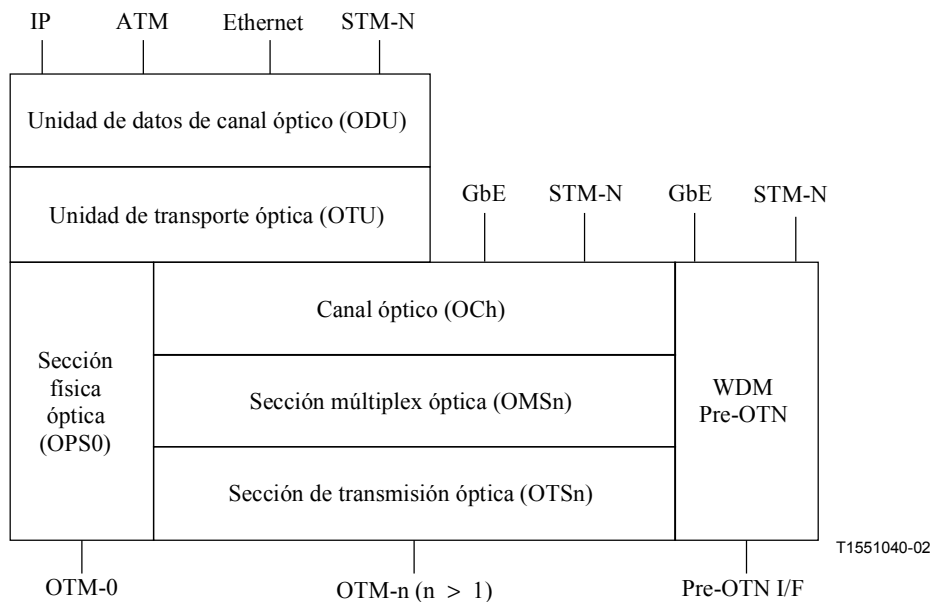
IP ATM Ethernet STM-N

Unidad de datos de canal óptico (ODU)

Unidad de transporte óptica (OTU)

GbE STM-N GbE STM-N

Sección física óptica (OPS0)

Canal óptico (OCh)

Sección múltiplex óptica (OMSn)

Sección de transmisión óptica (OTSn)

WDM Pre-OTN

T1551040-02

OTM-0

OTM-n (n > 1)

Pre-OTN I/F